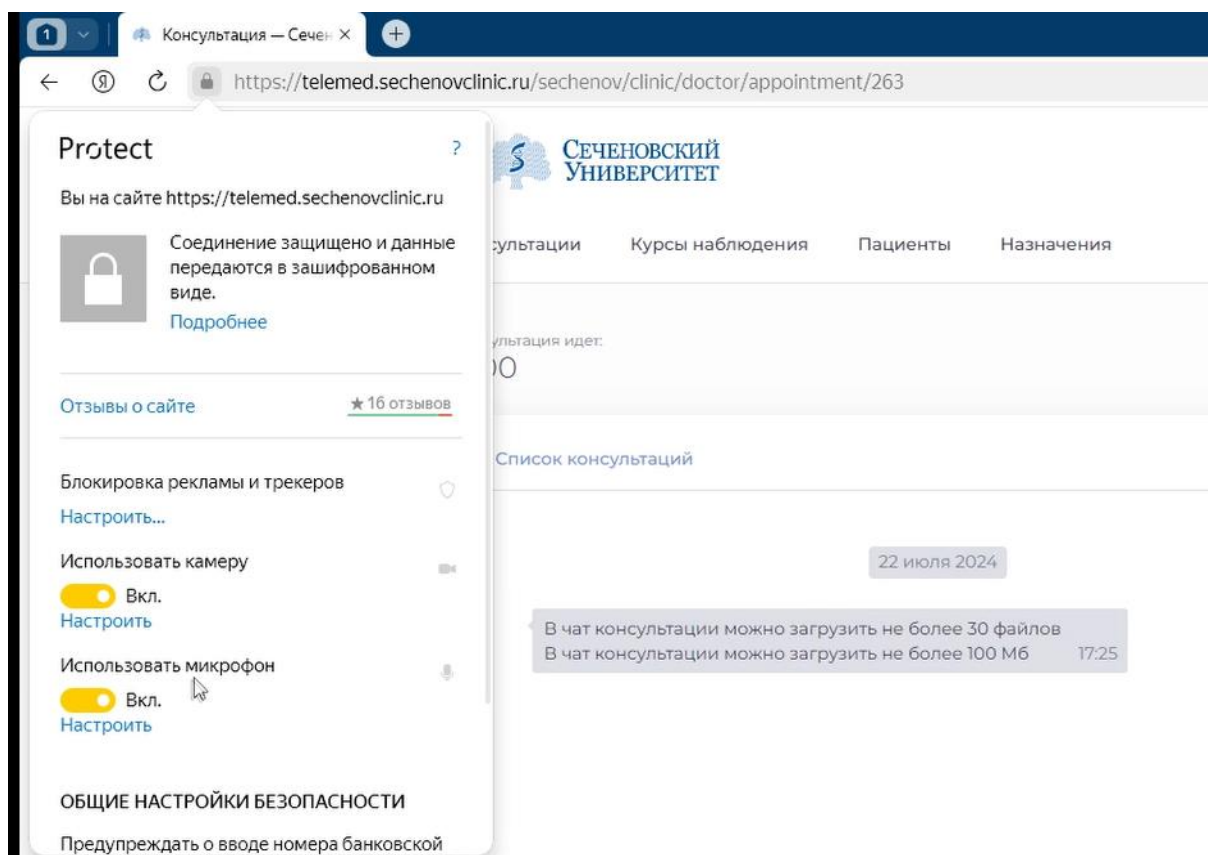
1 Консультация — Сечен ×

https://telemed.sechenovclinic.ru/sechenov/clinic/doctor/appointment/263

Protect ?

Вы на сайте https://telemed.sechenovclinic.ru

Соединение защищено и данные передаются в зашифрованном виде.
Подробнее

Отзывы о сайте ★16 отзывов

Блокировка рекламы и трекеров
Настроить...

Использовать камеру
Вкл.
Настроить

Использовать микрофон
Вкл.
Настроить

ОБЩИЕ НАСТРОЙКИ БЕЗОПАСНОСТИ

Предупреждать о вводе номера банковской

Сеченовский Университет

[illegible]ультации Курсы наблюдения Пациенты Назначения

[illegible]ультация идет:
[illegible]00

Список консультаций

22 июля 2024

В чат консультации можно загрузить не более 30 файлов
В чат консультации можно загрузить не более 100 Мб 17:25